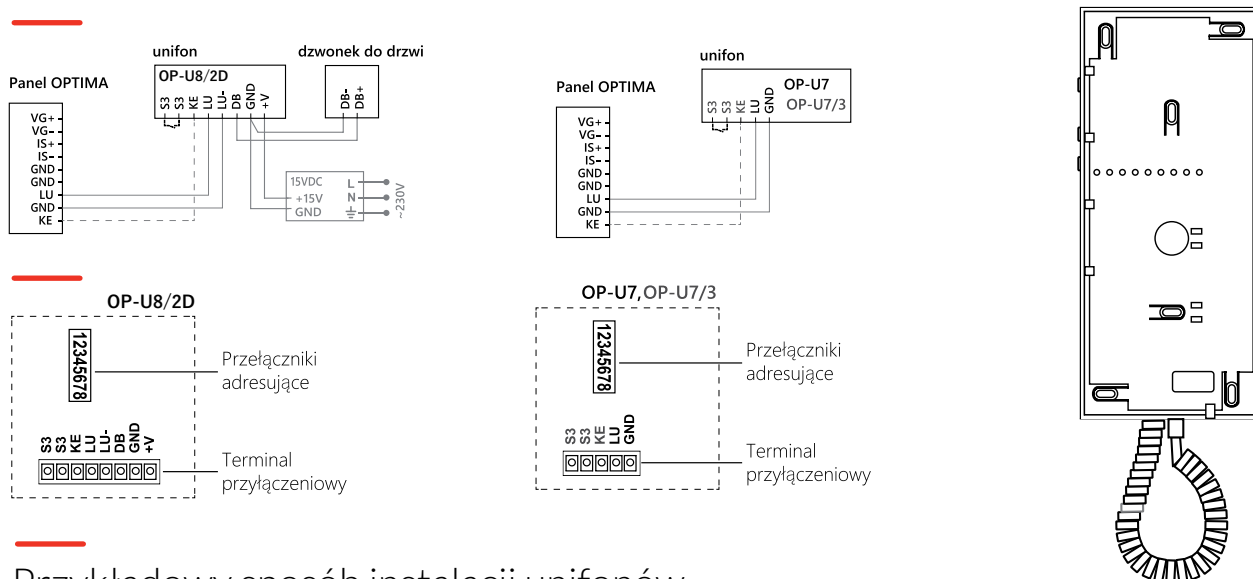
unifon

dzwonek do drzwi

Panel OPTIMA

OP-U8/2D

S3 S3 KE LU LU- DB GND +V

DB- DB+

VG+
VG-
IS+
IS-
GND
GND
LU
GND
KE

15VDC
+15V
GND

L
N

~230V

unifon

Panel OPTIMA

OP-U7
OP-U7/3

S3 S3 KE LU GND

VG+
VG-
IS+
IS-
GND
GND
LU
GND
KE

OP-U8/2D

12345678

Przełączniki adresujące

S3 S3 KE LU LU- DB GND +V

Terminal przyłączeniowy

OP-U7, OP-U7/3

12345678

Przełączniki adresujące

S3 S3 KE LU GND

Terminal przyłączeniowy

Przykładowy sposób instalacji unifonów